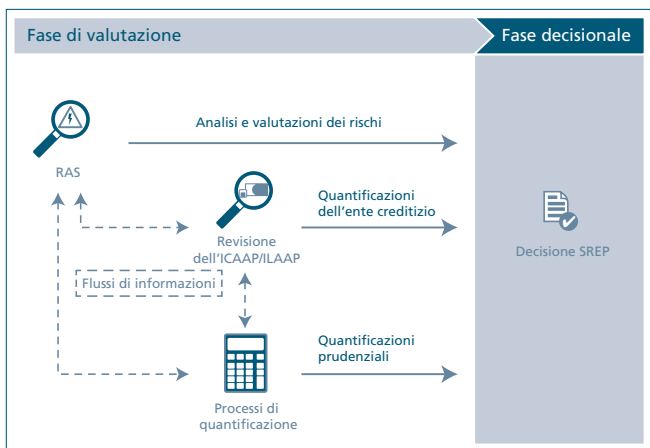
Fase di valutazione

Fase decisionale

RAS

Analisi e valutazioni dei rischi

Revisione dell'ICAAP/ILAAP

Quantificazioni dell'ente creditizio

Flussi di informazioni

Processi di quantificazione

Quantificazioni prudenziali

Decisione SREP